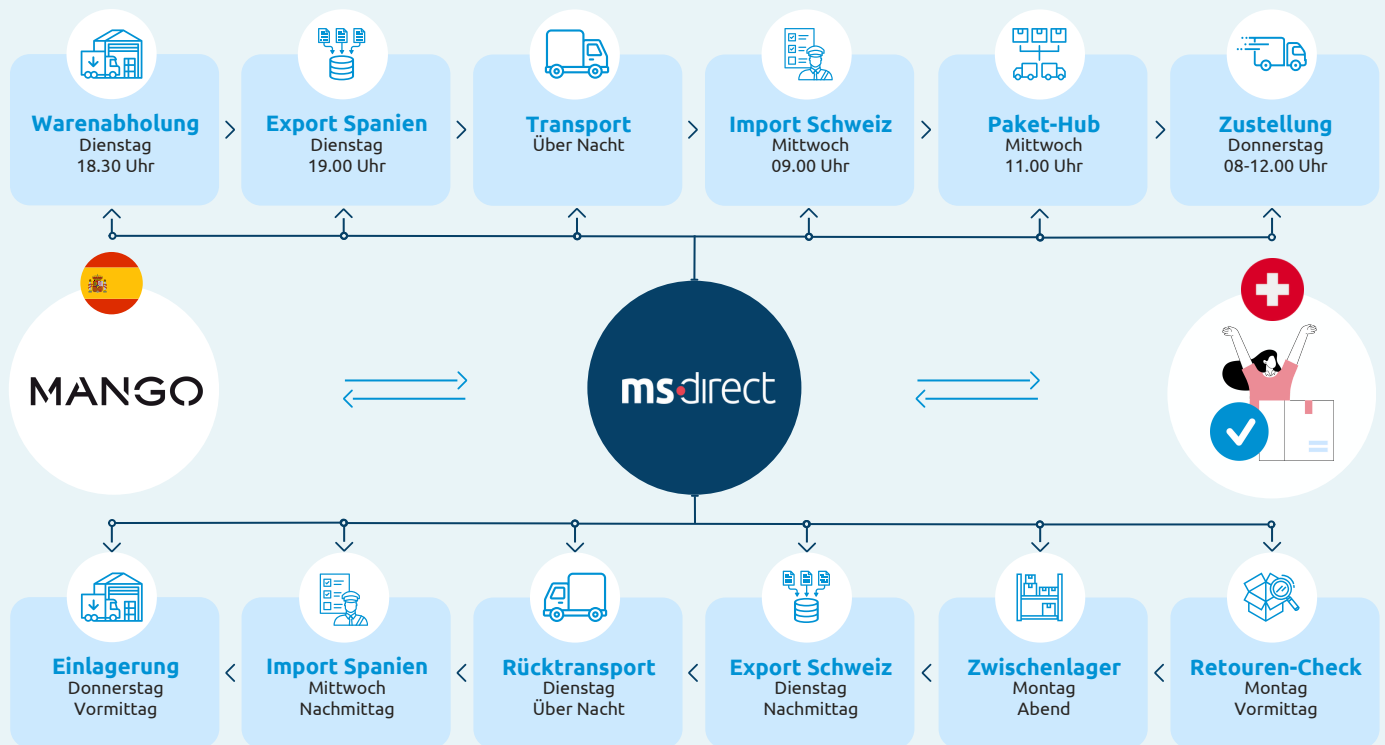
Warenabholung
Dienstag
18.30 Uhr

Export Spanien
Dienstag
19.00 Uhr

Transport
Über Nacht

Import Schweiz
Mittwoch
09.00 Uhr

Paket-Hub
Mittwoch
11.00 Uhr

Zustellung
Donnerstag
08-12.00 Uhr

MANGO

ms·direct

Einlagerung
Donnerstag
Vormittag

Import Spanien
Mittwoch
Nachmittag

Rücktransport
Dienstag
Über Nacht

Export Schweiz
Dienstag
Nachmittag

Zwischenlager
Montag
Abend

Retouren-Check
Montag
Vormittag